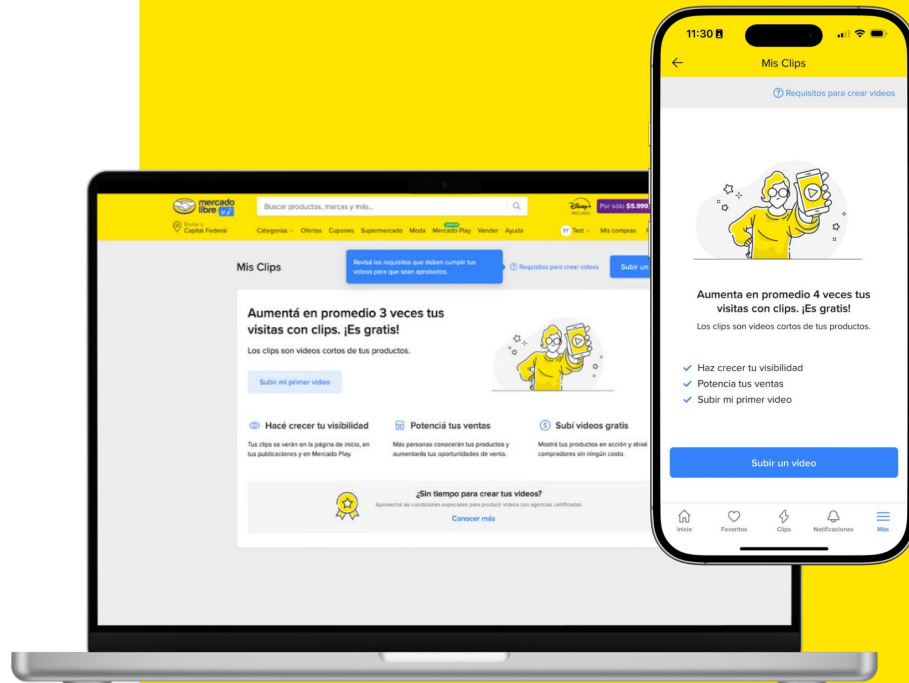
mercado libre

Buscar productos, marcas y más...

Disney+ INCLUIDO Por sólo $5.999

Enviar a Capital Federal

Categorías Ofertas Cupones Supermercado Moda Mercado Play Vender Ayuda

TT Test Mis compras

Mis Clips

Revisá los requisitos que deben cumplir tus videos para que sean aprobados.

Requisitos para crear videos

Subir un

Aumentá en promedio 3 veces tus visitas con clips. ¡Es gratis!

Los clips son videos cortos de tus productos.

Subir mi primer video

Hacé crecer tu visibilidad

Tus clips se verán en la página de inicio, en tus publicaciones y en Mercado Play.

Potenciá tus ventas

Más personas conocerán tus productos y aumentarás tus oportunidades de venta.

Subí videos gratis

Mostrá tus productos en acción y atraé compradores sin ningún costo.

¿Sin tiempo para crear tus videos?

Aprovechá las condiciones especiales para producir videos con agencias certificadas.

Conocer más

11:30

Mis Clips

Requisitos para crear videos

Aumenta en promedio 4 veces tus visitas con clips. ¡Es gratis!

Los clips son videos cortos de tus productos.

Haz crecer tu visibilidad
Potencia tus ventas
Subir mi primer video

Subir un video

Inicio Favoritos Clips Notificaciones Más